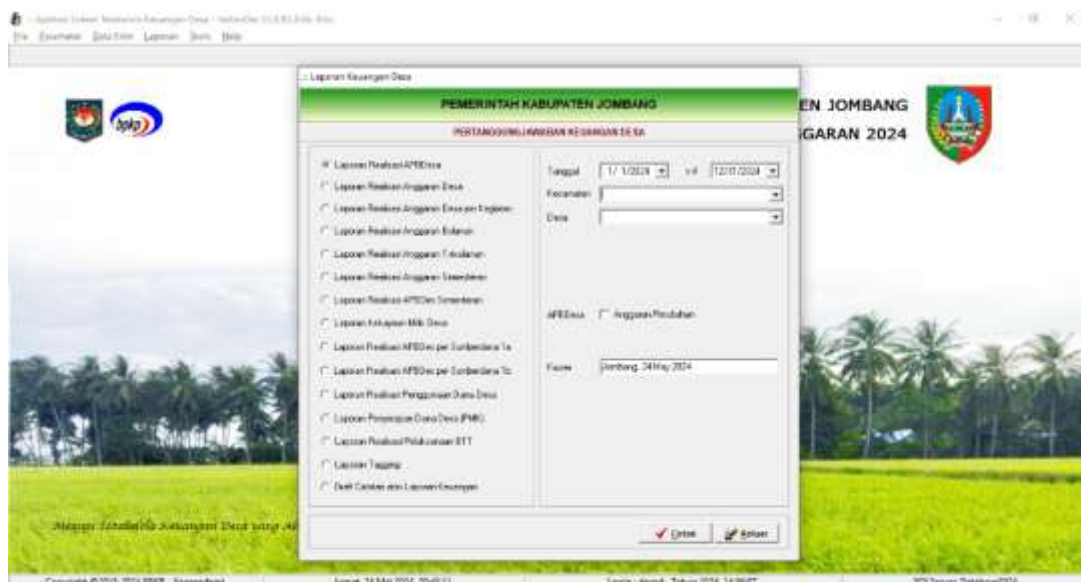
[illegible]
File Parameter Data Entri Laporan Tools Help

bpkp

EN JOMBANG
GARAN 2024

Laporan Keuangan Desa

PEMERINTAH KABUPATEN JOMBANG

PERTANGGUNGJAWABAN KEUANGAN DESA

Laporan Realisasi APBDesa
Laporan Realisasi Anggaran Desa
Laporan Realisasi Anggaran Desa per Kegiatan
Laporan Realisasi Anggaran Bulanan
Laporan Realisasi Anggaran Triwulanan
Laporan Realisasi Anggaran Semesteran
Laporan Realisasi APBDes Semesteran
Laporan Kekayaan Milik Desa
Laporan Realisasi APBDes per Sumberdana 1a
Laporan Realisasi APBDes per Sumberdana 1b
Laporan Realisasi Penggunaan Dana Desa
Laporan Penyerapan Dana Desa (PMK)
Laporan Realisasi Pelaksanaan BTT
Laporan Tagging
Draft Catatan atas Laporan Keuangan

Tanggal 1/ 1/2024 s/d 12/31/2024
Kecamatan
Desa

APBDesa Anggaran Perubahan

Kota Jombang, 24 May 2024

Cetak Keluar

Menuju Tatakelola Keuangan Desa yang Ak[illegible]

Copyright ©2015-2024 BPKP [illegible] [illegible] 24 May 2024 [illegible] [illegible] Tahun 2024 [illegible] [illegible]